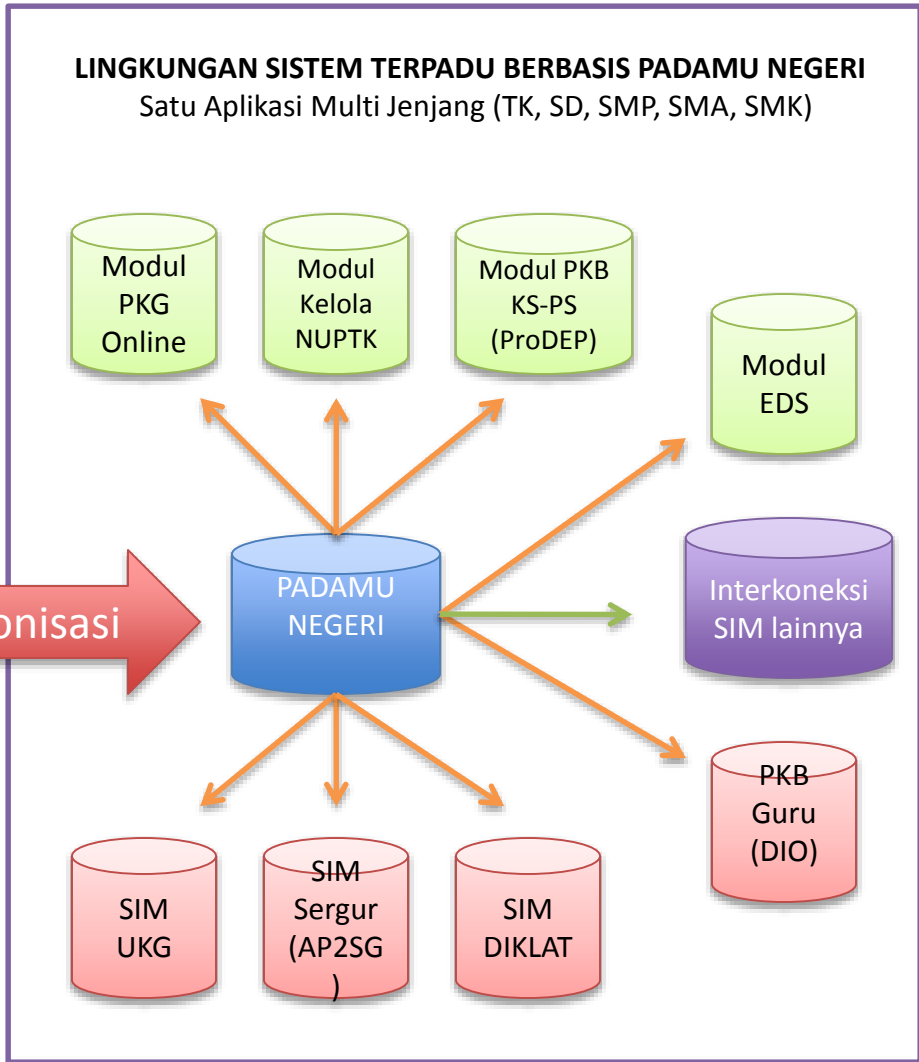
LINGKUNGAN SISTEM TERPADU BERBASIS PADAMU NEGERI
Satu Aplikasi Multi Jenjang (TK, SD, SMP, SMA, SMK)

Modul PKG Online

Modul Kelola NUPTK

Modul PKB KS-PS (ProDEP)

Modul EDS

onisasi

PADAMU NEGERI

Interkoneksi SIM lainnya

PKB Guru (DIO)

SIM UKG

SIM Sergur (AP2SG )

SIM DIKLAT